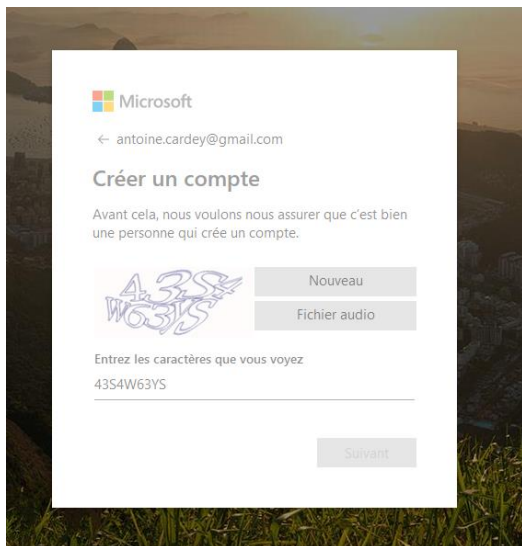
Microsoft

← antoine.cardey@gmail.com

Créer un compte

Avant cela, nous voulons nous assurer que c'est bien une personne qui crée un compte.

43S4
W63YS

Nouveau

Fichier audio

Entrez les caractères que vous voyez

43S4W63YS

Suivant